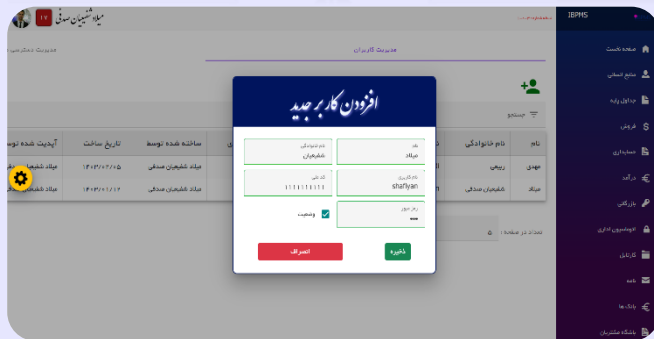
IBPMS

صفحه نخست
منابع انسانی
جداول پایه
فروش
حسابداری
درآمد
بازرگانی
اتوماسیون اداری
کارتابل
نامه
بانک ها
باشگاه مشتریان

میلاد شفیعیان صدقی
۱۷

مدیریت کاربران
مدیریت دسترسی ها

جستجو

| نام | نام خانوادگی | ساخته شده توسط | تاریخ ساخت | آپدیت شده توسط |
|---|---|---|---|---|
| مهدی | ربیعی | میلاد شفیعیان صدقی | ۱۴۰۳/۰۲/۰۵ | میلاد شفیعیان |
| میلاد | شفیعیان صدقی | میلاد شفیعیان صدقی | ۱۴۰۳/۰۱/۱۶ | میلاد شفیعیان |

تعداد در صفحه : ۵

افزودن کاربر جدید

نام
میلاد
نام خانوادگی
شفیعیان
نام کاربری
shafiyan
کد ملی
۱۱۱۱۱۱۱۱۱۱
رمز عبور
•••
وضعیت

ذخیره
انصراف